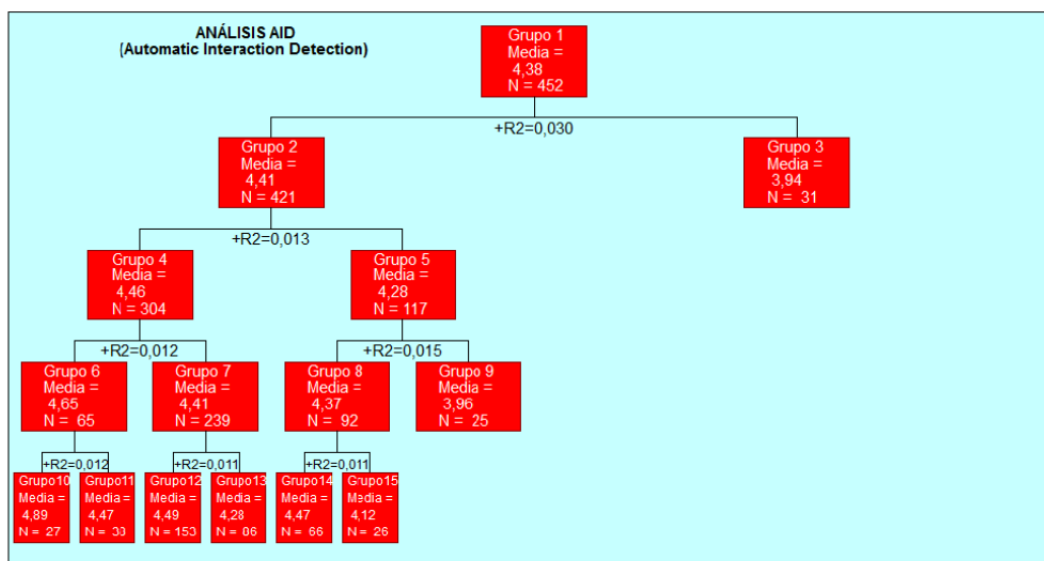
ANÁLISIS AID
(Automatic Interaction Detection)

Grupo 1
Media =
4,38
N = 452

+R2=0,030

Grupo 2
Media =
4,41
N = 421

Grupo 3
Media =
3,94
N = 31

+R2=0,013

Grupo 4
Media =
4,46
N = 304

Grupo 5
Media =
4,28
N = 117

+R2=0,012

+R2=0,015

Grupo 6
Media =
4,65
N = 65

Grupo 7
Media =
4,41
N = 239

Grupo 8
Media =
4,37
N = 92

Grupo 9
Media =
3,96
N = 25

+R2=0,012

+R2=0,011

+R2=0,011

Grupo10
Media =
4,89
N = 27

Grupo11
Media =
4,47
N = 38

Grupo12
Media =
4,49
N = 153

Grupo13
Media =
4,28
N = 86

Grupo14
Media =
4,47
N = 66

Grupo15
Media =
4,12
N = 26